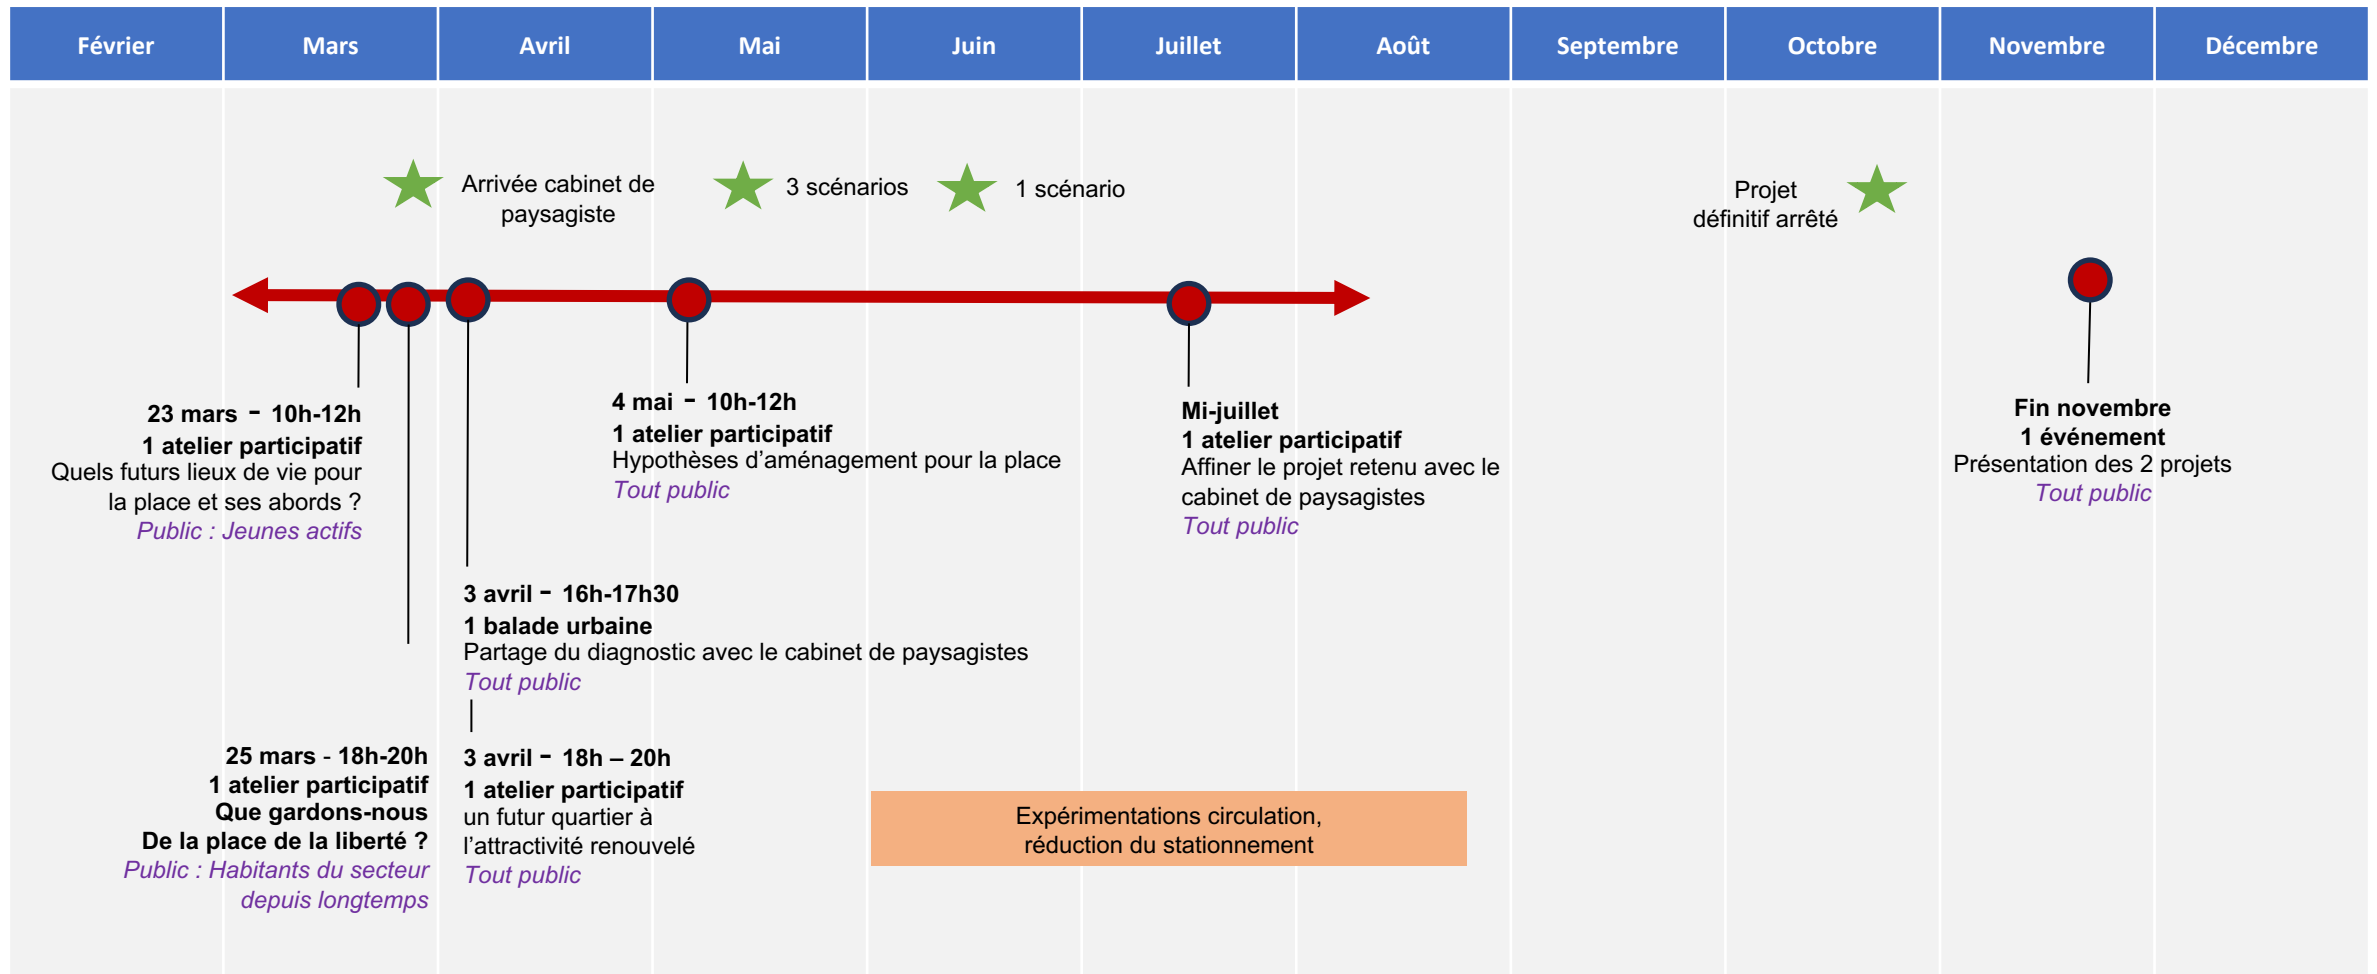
| Février | Mars | Avril | Mai | Juin | Juillet | Août | Septembre | Octobre | Novembre | Décembre |
|---|---|---|---|---|---|---|---|---|---|---|

Arrivée cabinet de paysagiste

3 scénarios

1 scénario

Projet définitif arrêté

23 mars - 10h-12h
1 atelier participatif
Quels futurs lieux de vie pour la place et ses abords ?
Public : Jeunes actifs

4 mai - 10h-12h
1 atelier participatif
Hypothèses d'aménagement pour la place
Tout public

Mi-juillet
1 atelier participatif
Affiner le projet retenu avec le cabinet de paysagistes
Tout public

Fin novembre
1 événement
Présentation des 2 projets
Tout public

3 avril - 16h-17h30
1 balade urbaine
Partage du diagnostic avec le cabinet de paysagistes
Tout public

25 mars - 18h-20h
1 atelier participatif
Que gardons-nous
De la place de la liberté ?
Public : Habitants du secteur depuis longtemps

3 avril - 18h – 20h
1 atelier participatif
un futur quartier à l'attractivité renouvelé
Tout public

Expérimentations circulation, réduction du stationnement